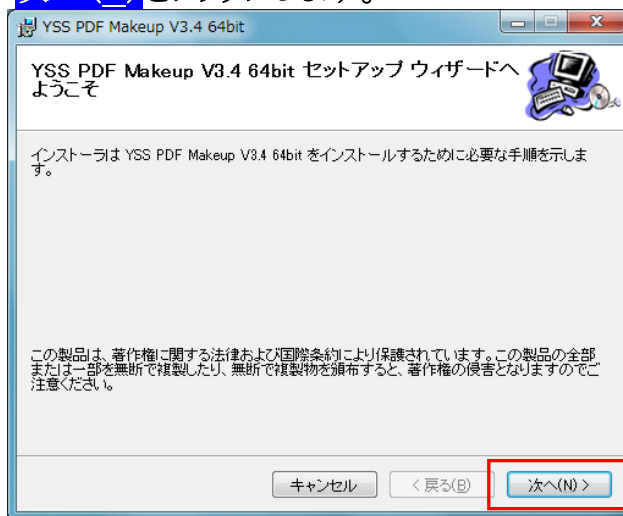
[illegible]をクリックします。

YSS PDF Makeup V3.4 64bit

YSS PDF Makeup V3.4 64bit セットアップ ウィザードへようこそ

インストーラは YSS PDF Makeup V3.4 64bit をインストールするために必要な手順を示します。

この製品は、著作権に関する法律および国際条約により保護されています。この製品の全部または一部を無断で複製したり、無断で複製物を頒布すると、著作権の侵害となりますのでご注意ください。

キャンセル　< 戻る(B)　次へ(N) >